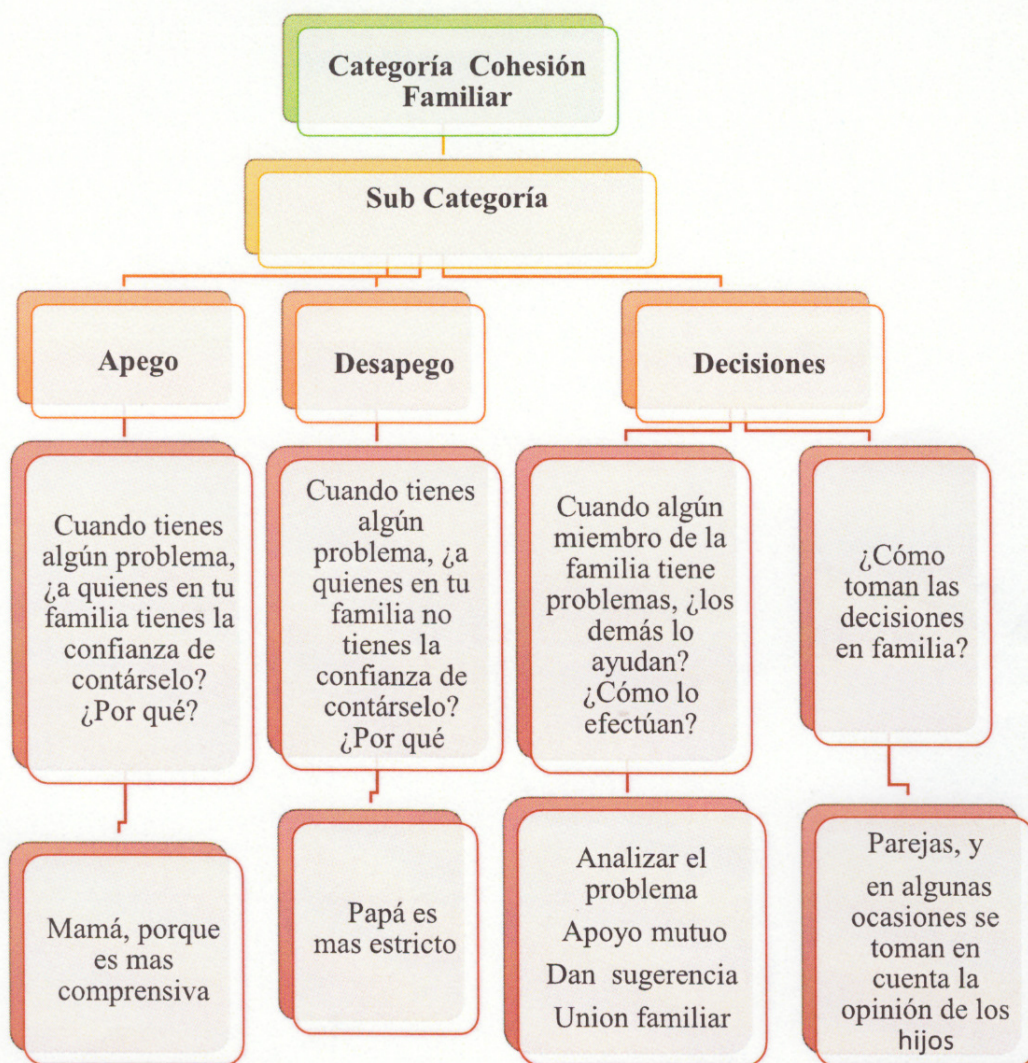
Categoría Cohesión Familiar

Sub Categoría

Apego

Desapego

Decisiones

Cuando tienes algún problema, ¿a quienes en tu familia tienes la confianza de contárselo? ¿Por qué?

Cuando tienes algún problema, ¿a quienes en tu familia no tienes la confianza de contárselo? ¿Por qué

Cuando algún miembro de la familia tiene problemas, ¿los demás lo ayudan? ¿Cómo lo efectúan?

¿Cómo toman las decisiones en familia?

Mamá, porque es mas comprensiva

Papá es mas estricto

Analizar el problema
Apoyo mutuo
Dan sugerencia
Union familiar

Parejas, y en algunas ocasiones se toman en cuenta la opinión de los hijos